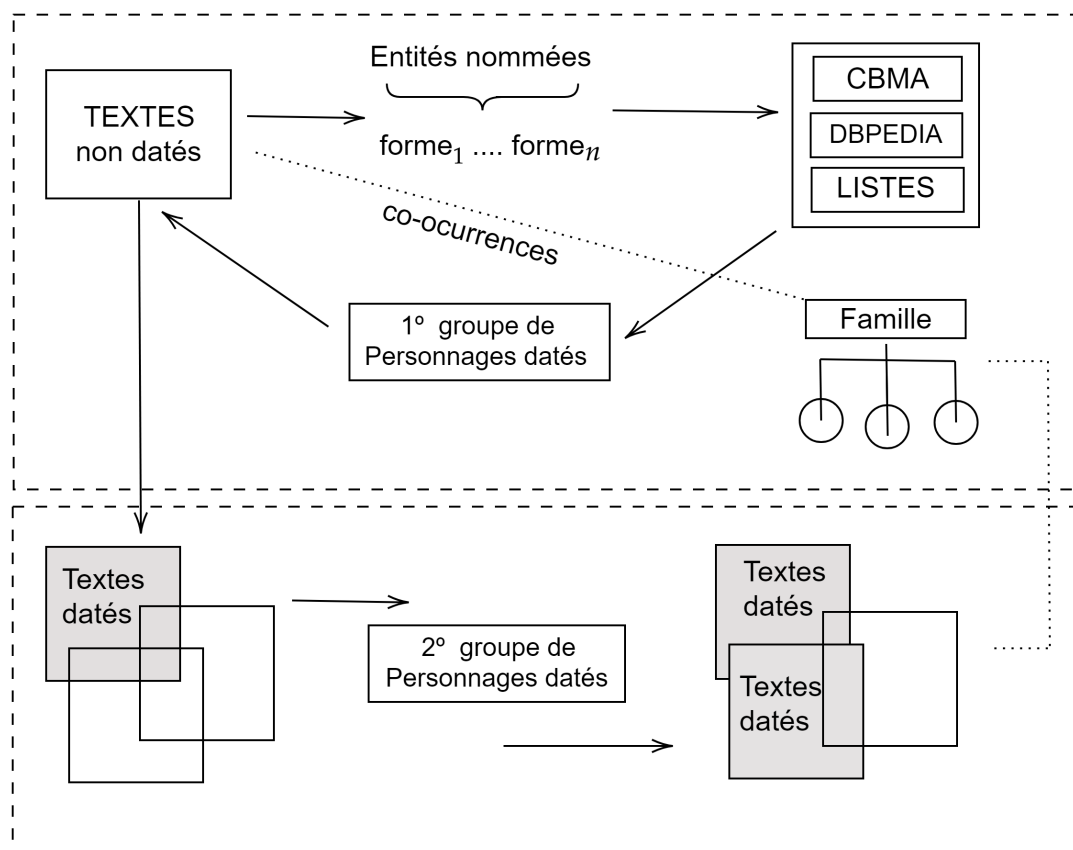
TEXTES
non datés

Entités nommées

forme$_1$ .... forme$_n$

CBMA

DBPEDIA

LISTES

co-ocurrences

1º groupe de
Personnages datés

Famille

Textes
datés

2º groupe de
Personnages datés

Textes
datés

Textes
datés